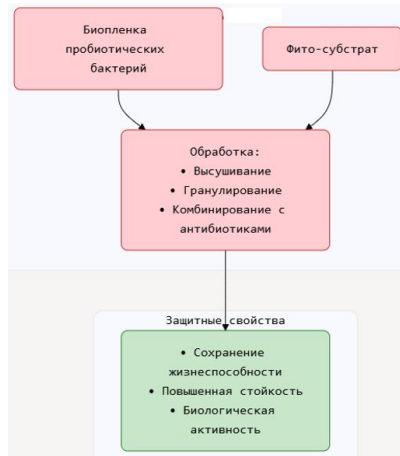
Биопленка пробиотических бактерий

Фито-субстрат

Обработка:
• Высушивание
• Гранулирование
• Комбинирование с антибиотиками

Защитные свойства

• Сохранение жизнеспособности
• Повышенная стойкость
• Биологическая активность